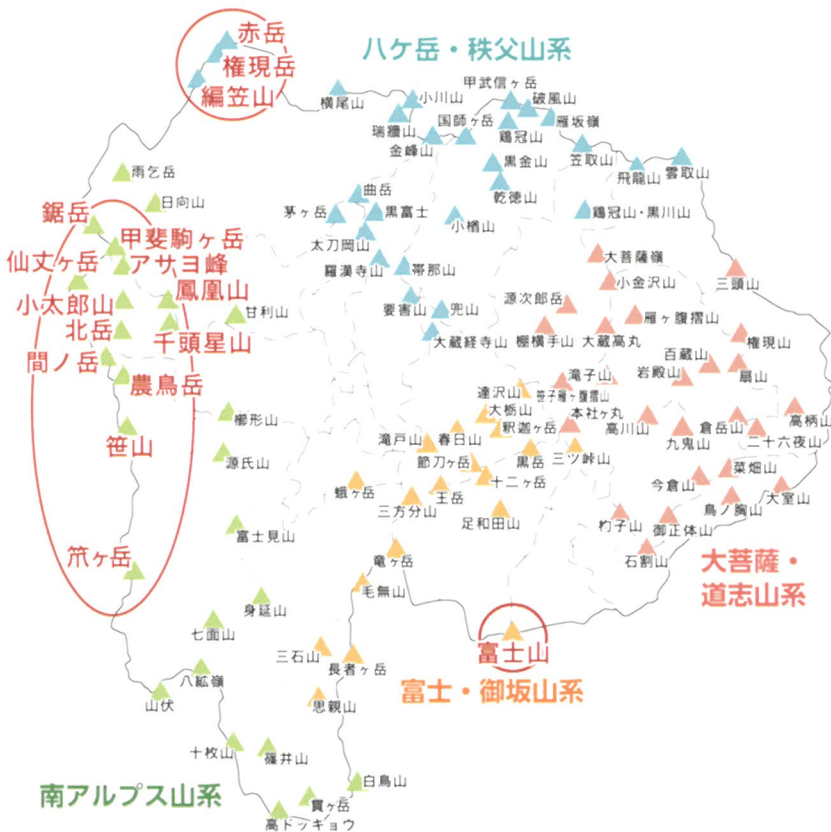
赤岳
権現岳
編笠山
八ヶ岳・秩父山系
横尾山
小川山
甲武信ヶ岳
破風山
瑞牆山
国師ヶ岳
雁坂嶺
鶏冠山
金峰山
黒金山
笠取山
乾徳山
飛龍山
雲取山
雨乞岳
日向山
曲岳
茅ヶ岳
黒富士
鶏冠山・黒川山
小楢山
太刀岡山
羅漢寺山
帯那山
大菩薩嶺
小金沢山
三頭山
鋸岳
甲斐駒ヶ岳
仙丈ヶ岳
アサヨ峰
鳳凰山
小太郎山
源次郎岳
雁ヶ腹摺山
甘利山
要害山
兜山
権現山
北岳
千頭星山
大蔵経寺山
棚横手山
大蔵高丸
間ノ岳
百蔵山
滝子山
岩殿山
扇山
農鳥岳
達沢山
笹子雁ヶ腹摺山
櫛形山
大栃山
本社ヶ丸
高柄山
釈迦ヶ岳
高川山
倉岳山
滝戸山
春日山
九鬼山
二十六夜山
笹山
源氏山
節刀ヶ岳
黒岳
三ツ峠山
菜畑山
十二ヶ岳
今倉山
蛾ヶ岳
王岳
鳥ノ胸山
大室山
三方分山
足和田山
杓子山
御正体山
富士見山
石割山
竜ヶ岳
大菩薩・道志山系
笊ヶ岳
毛無山
身延山
七面山
富士山
三石山
長者ヶ岳
八紘嶺
富士・御坂山系
山伏
思親山
十枚山
篠井山
白鳥山
南アルプス山系
貫ヶ岳
高ドッキョウ